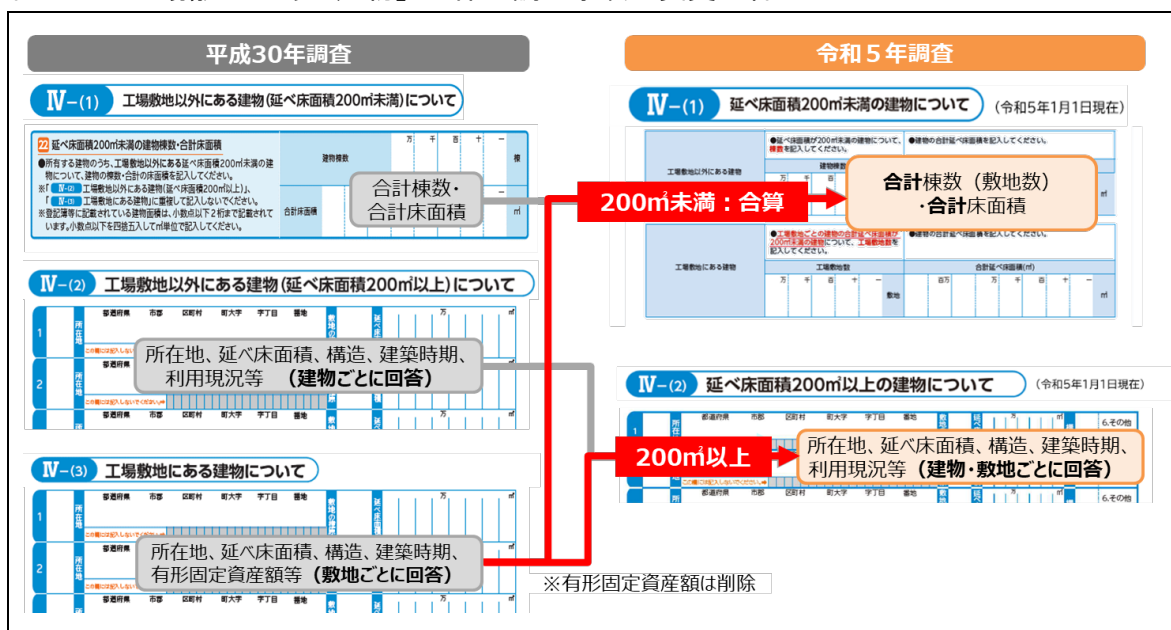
平成30年調査

Ⅳ－(1) 工場敷地以外にある建物（延べ床面積200㎡未満）について

22 延べ床面積200㎡未満の建物棟数・合計床面積

●所有する建物のうち、工場敷地以外にある延べ床面積200㎡未満の建物について、建物の棟数・合計の床面積を記入してください。
※「Ⅳ-(2) 工場敷地以外にある建物（延べ床面積200㎡以上）」、「Ⅳ-(3) 工場敷地にある建物」に重複して記入しないでください。
※登記簿等に記載されている建物面積は、小数点以下2桁まで記載されています。小数点以下を四捨五入して㎡単位で記入してください。

建物棟数　万　千　百　十　一　棟
合計床面積　㎡

合計棟数・合計床面積

Ⅳ－(2) 工場敷地以外にある建物（延べ床面積200㎡以上）について

都道府県　市郡　区町村　町大字　字丁目　番地
所在地
延べ床面積

所在地、延べ床面積、構造、建築時期、利用現況等 （建物ごとに回答）

Ⅳ－(3) 工場敷地にある建物について

都道府県　市郡　区町村　町大字　字丁目　番地
所在地

所在地、延べ床面積、構造、建築時期、有形固定資産額等（敷地ごとに回答）

令和５年調査

Ⅳ－(1) 延べ床面積200㎡未満の建物について （令和5年1月1日現在）

工場敷地以外にある建物
工場敷地にある建物
工場敷地数
合計床面積(㎡)

200㎡未満：合算

合計棟数（敷地数）・合計床面積

Ⅳ－(2) 延べ床面積200㎡以上の建物について （令和5年1月1日現在）

都道府県　市郡　区町村　町大字　字丁目　番地
所在地
6.その他

200㎡以上

所在地、延べ床面積、構造、建築時期、利用現況等（建物・敷地ごとに回答）

※有形固定資産額は削除